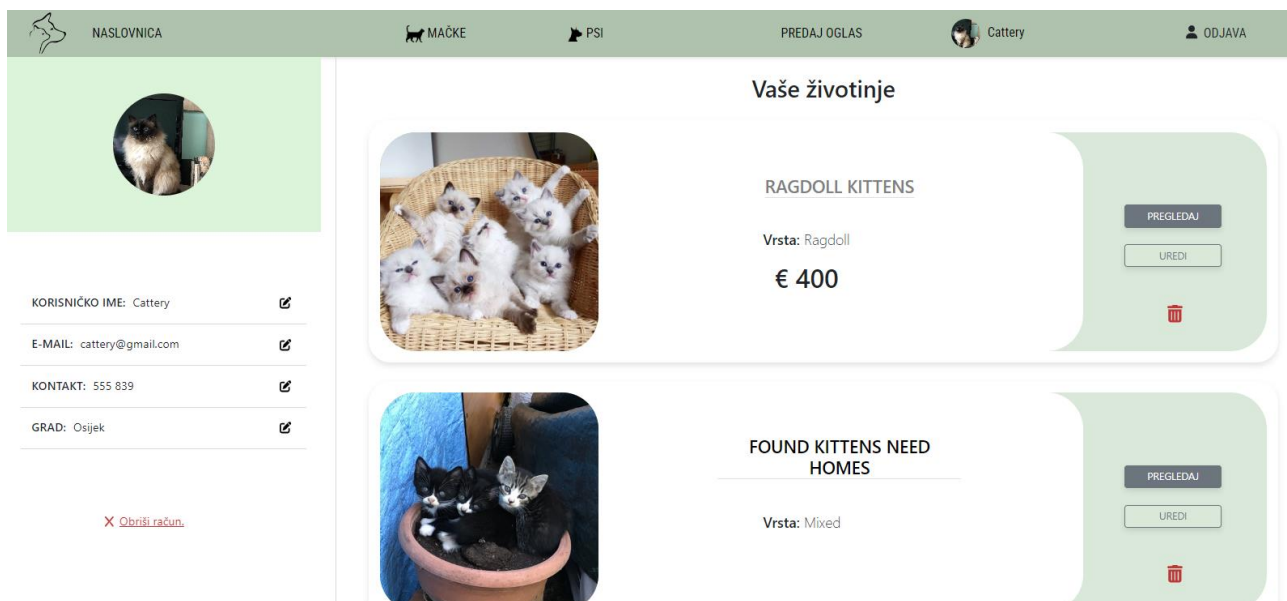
NASLOVNICA MAČKE PSI PREDAJ OGLAS Cattery ODJAVA

KORISNIČKO IME: Cattery

E-MAIL: cattery@gmail.com

KONTAKT: 555 839

GRAD: Osijek

X Obriši račun.

Vaše životinje

RAGDOLL KITTENS

Vrsta: Ragdoll

€ 400

PREGLEDAJ

UREDI

FOUND KITTENS NEED HOMES

Vrsta: Mixed

PREGLEDAJ

UREDI